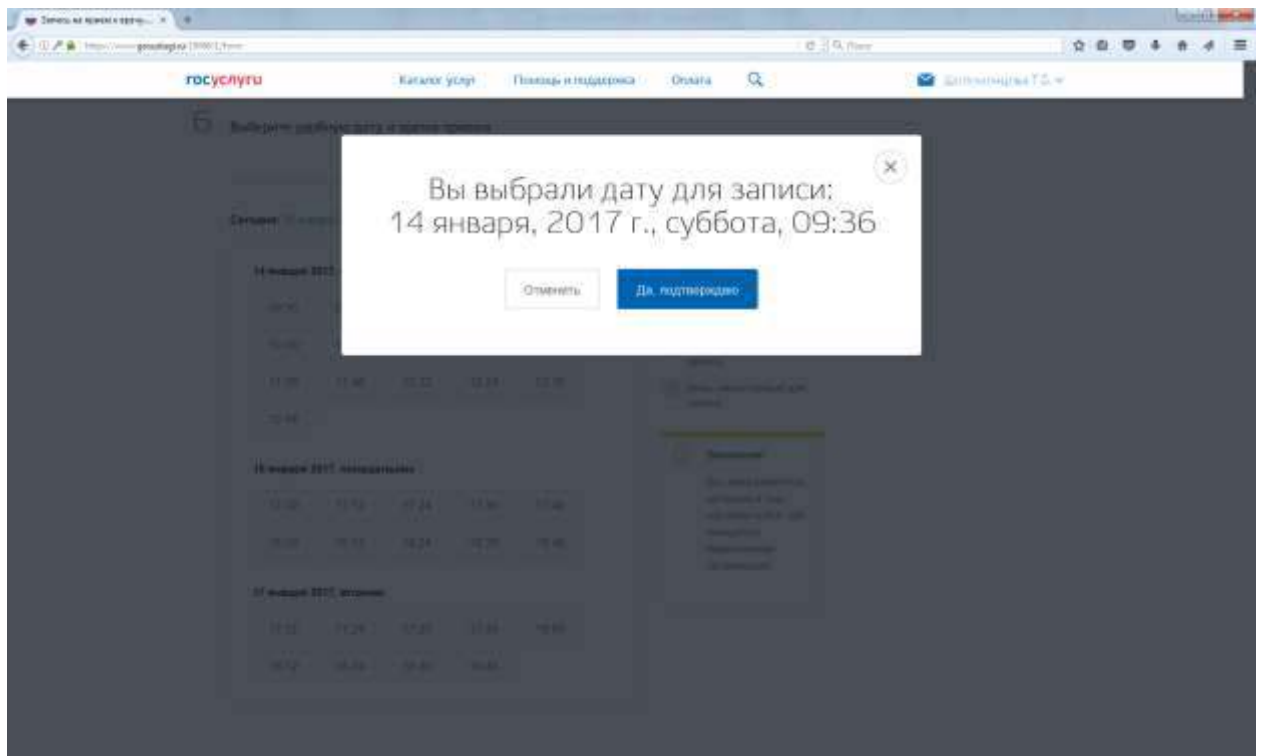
Запись на прием к врачу... ×

https://www.gosuslugi.ru/

госуслуги Каталог услуг Помощь и поддержка Оплата

6 Выберите свободную дату и время приема

Сегодня:

14 января 2017

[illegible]

16 января 2017, понедельник

17 января 2017, вторник

Вы выбрали дату для записи:
14 января, 2017 г., суббота, 09:36

Отменить Да, подтверждаю

×